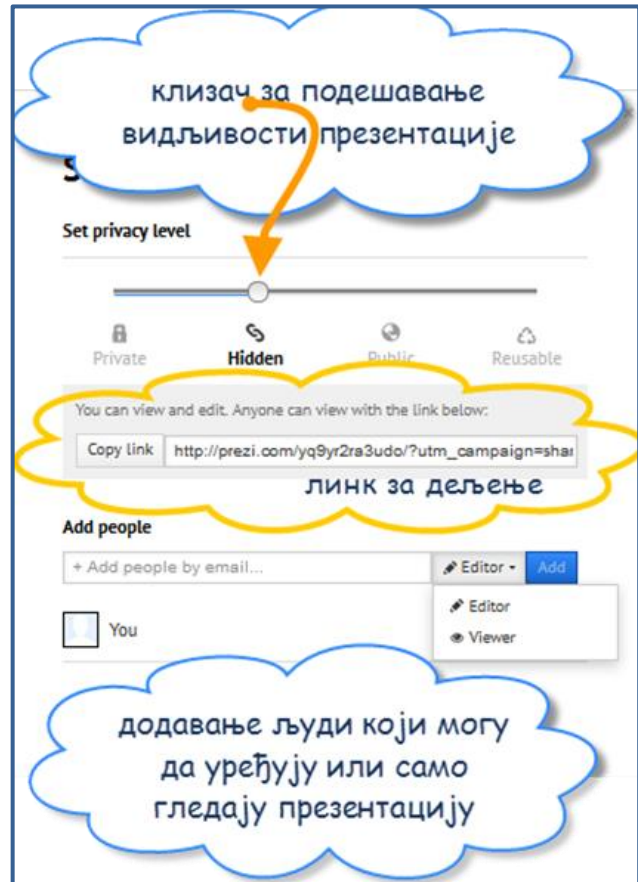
клизач за подешавање видљивости презентације

S

Set privacy level

Private

Hidden

Public

Reusable

You can view and edit. Anyone can view with the link below:

Copy link

http://prezi.com/yq9yr2ra3udo/?utm_campaign=shar

линк за дељење

Add people

+ Add people by email...

Editor

Add

Editor

Viewer

You

додавање људи који могу да уређују или само гледају презентацију